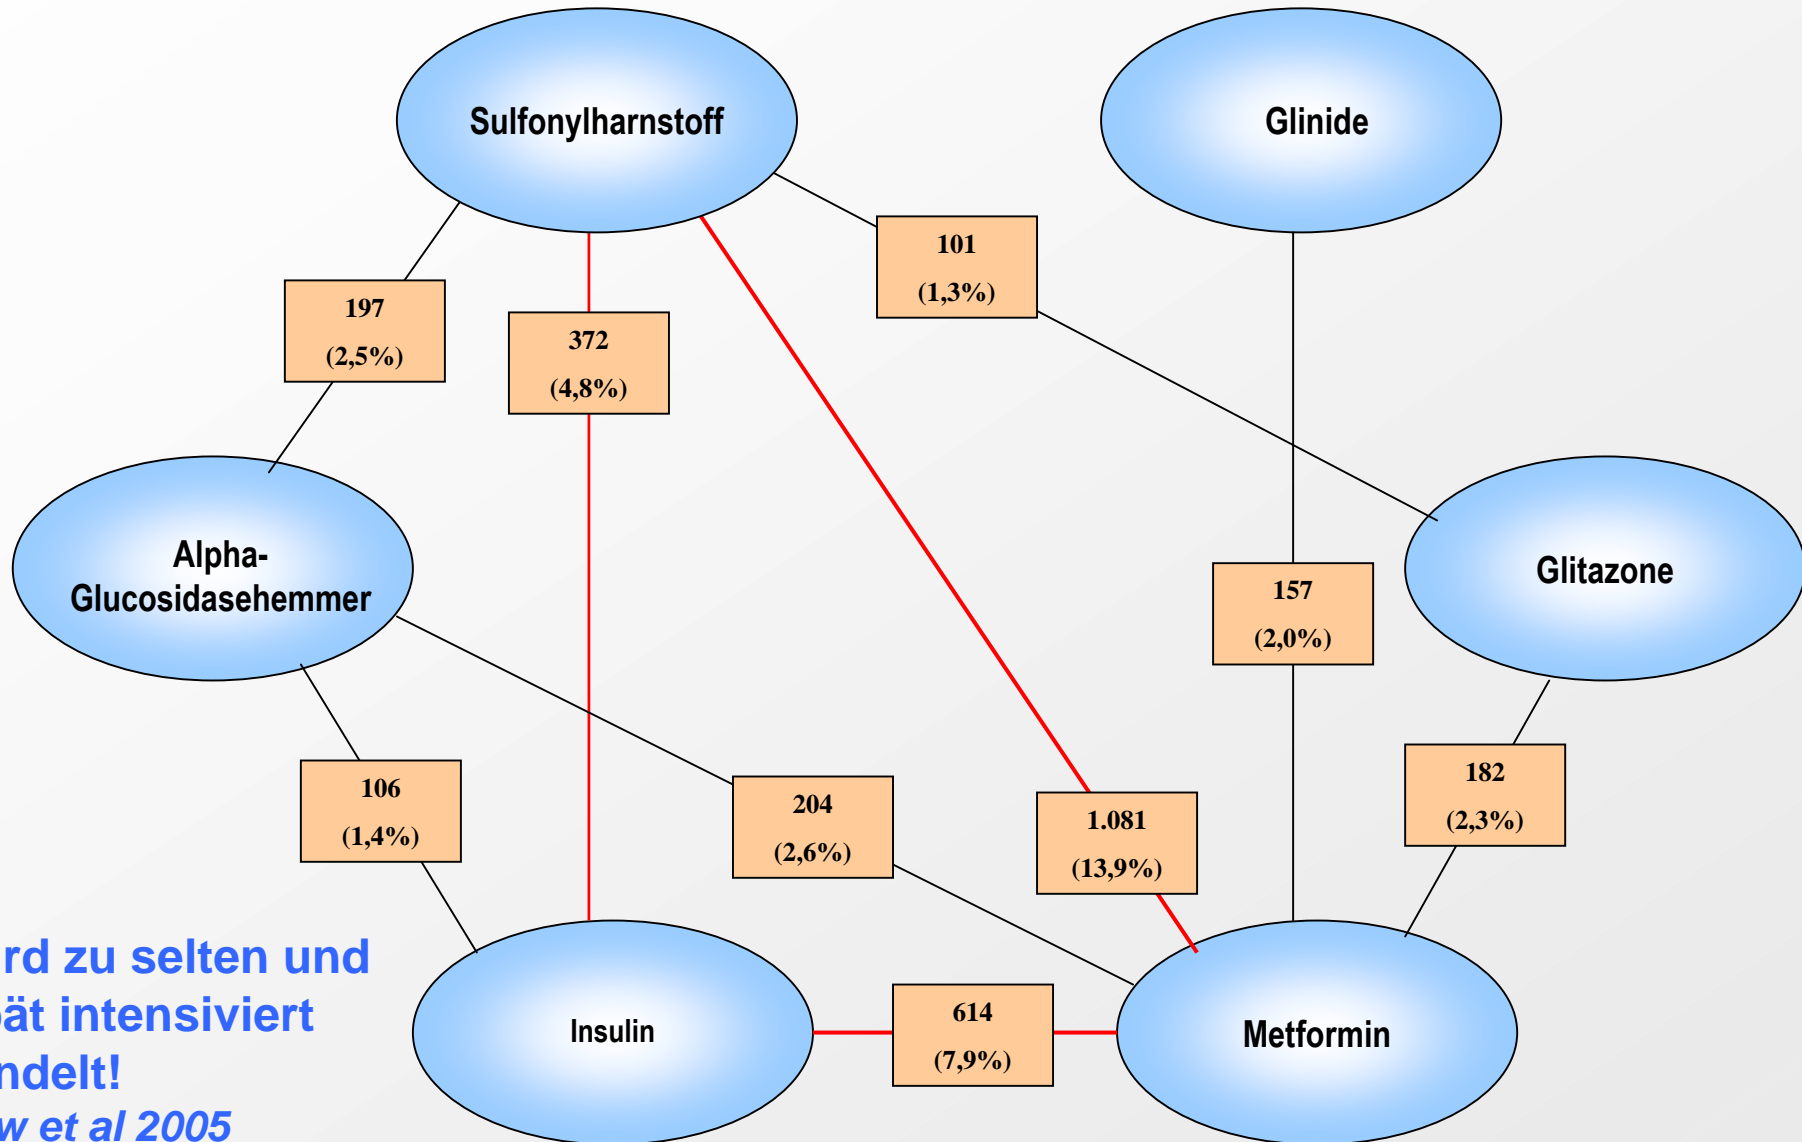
Sulfonylharnstoff

Glinide

197
(2,5%)

372
(4,8%)

101
(1,3%)

Alpha-Glucosidasehemmer

157
(2,0%)

Glitazone

106
(1,4%)

204
(2,6%)

1.081
(13,9%)

182
(2,3%)

rd zu selten und
ät intensiviert
ndelt!
w et al 2005

Insulin

614
(7,9%)

Metformin